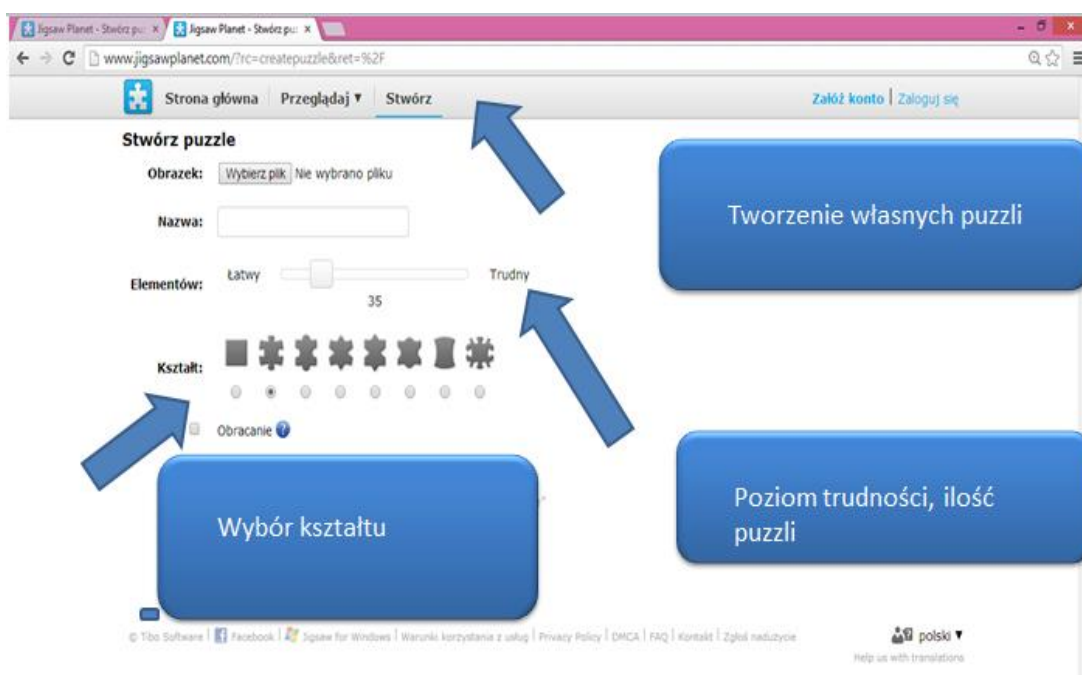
Jigsaw Planet - Stwórz pu ×
Jigsaw Planet - Stwórz pu ×

www.jigsawplanet.com/?rc=createpuzzle&ret=%2F

Strona główna | Przeglądaj ▼ | Stwórz

Załóż konto | Zaloguj się

Stwórz puzzle

Obrazek: Wybierz plik Nie wybrano pliku

Nazwa:

Elementów: Łatwy Trudny
35

Kształt:

Obracanie ?

Tworzenie własnych puzzli

Poziom trudności, ilość puzzli

Wybór kształtu

© Tibo Software | Facebook | Jigsaw for Windows | Warunki korzystania z usług | Privacy Policy | DMCA | FAQ | Kontakt | Zgłoś nadużycie

polski ▼
Help us with translations